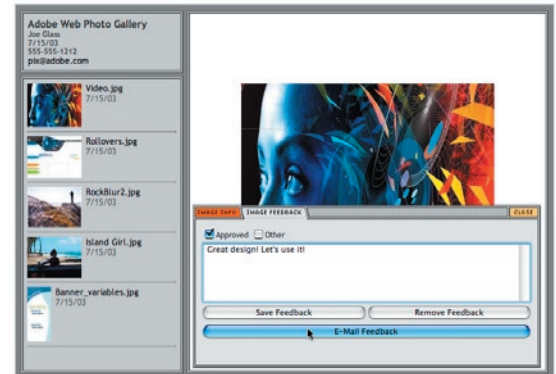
Adobe Web Photo Gallery
Joe Glass
7/15/03
555-555-1212
pix@adobe.com

Video.jpg
7/15/03

Rollovers.jpg
7/15/03

RockBlur2.jpg
7/15/03

Island Girl.jpg
7/15/03

Banner_variables.jpg
7/15/03

IMAGE INFO IMAGE FEEDBACK CLOSE

Approved Other

Great design! Let's use it!

Save Feedback
Remove Feedback
E-Mail Feedback